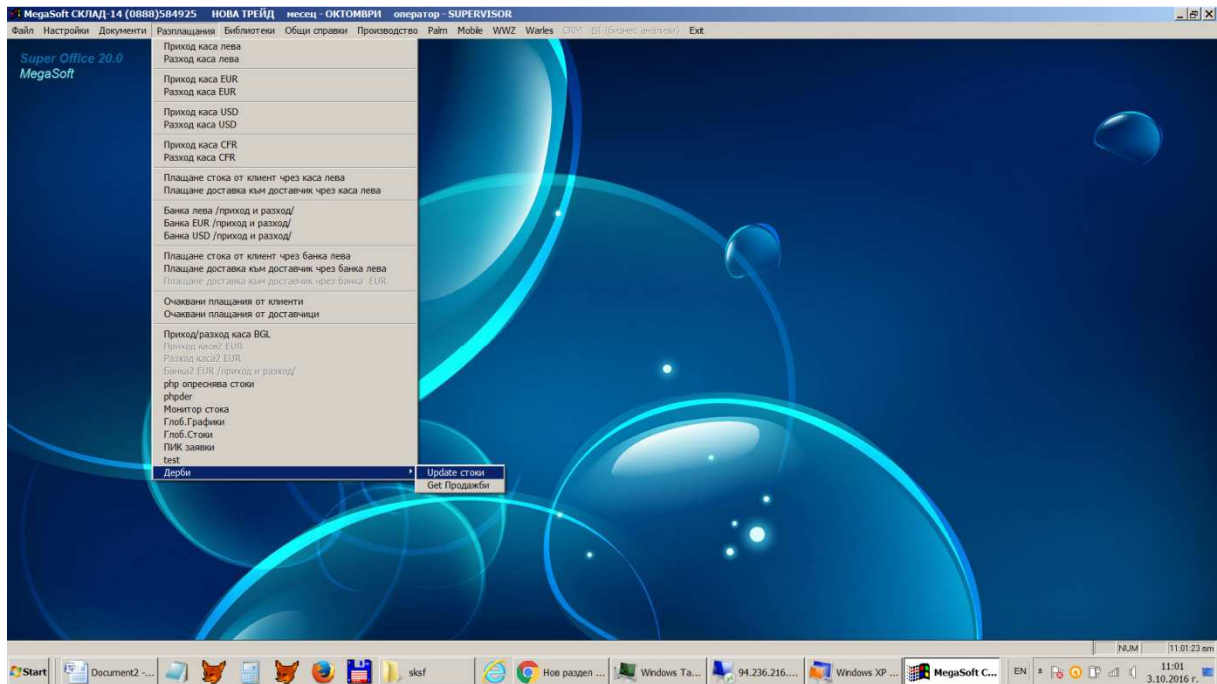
MegaSoft СКЛАД-14 (0888)584925 НОВА ТРЕЙД месец - ОКТОМВРИ оператор - SUPERVISOR

Файл Настройки Документи Разплащания Библиотеки Общи справки Производство Palm Mobile WWZ Warles CRM BI (бизнес анализи) Exit

Super Office 20.0
MegaSoft

Приход каса лева
Разход каса лева

Приход каса EUR
Разход каса EUR

Приход каса USD
Разход каса USD

Приход каса CFR
Разход каса CFR

Плащане стока от клиент чрез каса лева
Плащане доставка към доставчик чрез каса лева

Банка лева /приход и разход/
Банка EUR /приход и разход/
Банка USD /приход и разход/

Плащане стока от клиент чрез банка лева
Плащане доставка към доставчик чрез банка лева
Плащане доставка към доставчик чрез банка EUR

Очаквани плащания от клиенти
Очаквани плащания от доставчици

Приход/разход каса BGL
Приход каса2 EUR
Разход каса2 EUR
Банка2 EUR /приход и разход/
php опреснява стоки
phpder
Монитор стока
Глоб.Графики
Глоб.Стоки
ПИК заявки
test
Дерби

Update стоки
Get Продажби

NUM 11:01:23 am

Start Document2 -... sksf Нов раздел ... Windows Ta... 94.236.216.... Windows XP ... MegaSoft C... EN 11:01 3.10.2016 г.